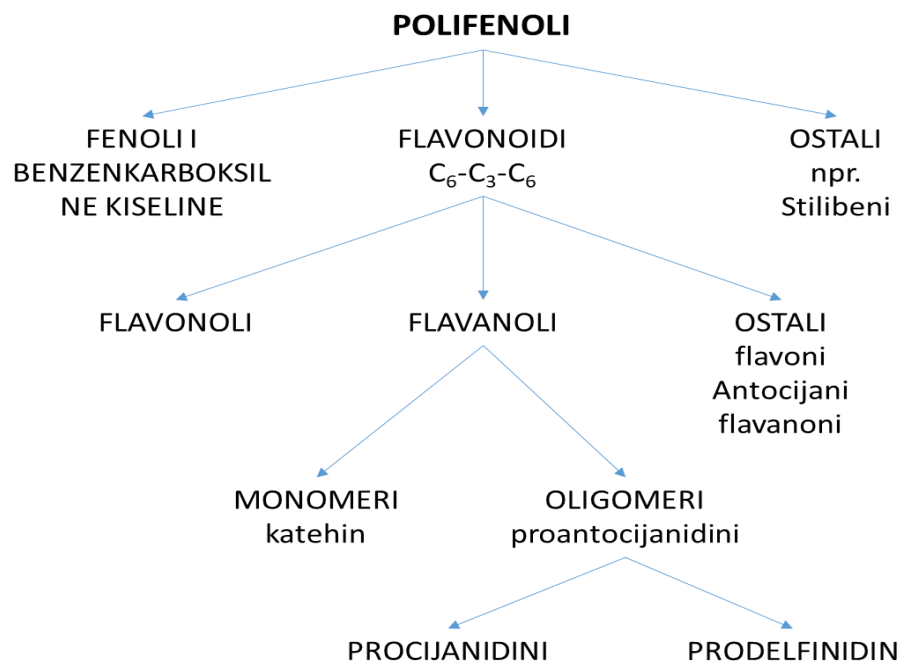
POLIFENOLI

FENOLI I BENZENKARBOKSILNE KISELINE

FLAVONOIDI
$C_6$-$C_3$-$C_6$

OSTALI
npr.
Stilibeni

FLAVONOLI

FLAVANOLI

OSTALI
flavoni
Antocijani
flavanoni

MONOMERI
katehin

OLIGOMERI
proantocijanidini

PROCIJANIDINI

PRODELFINIDIN